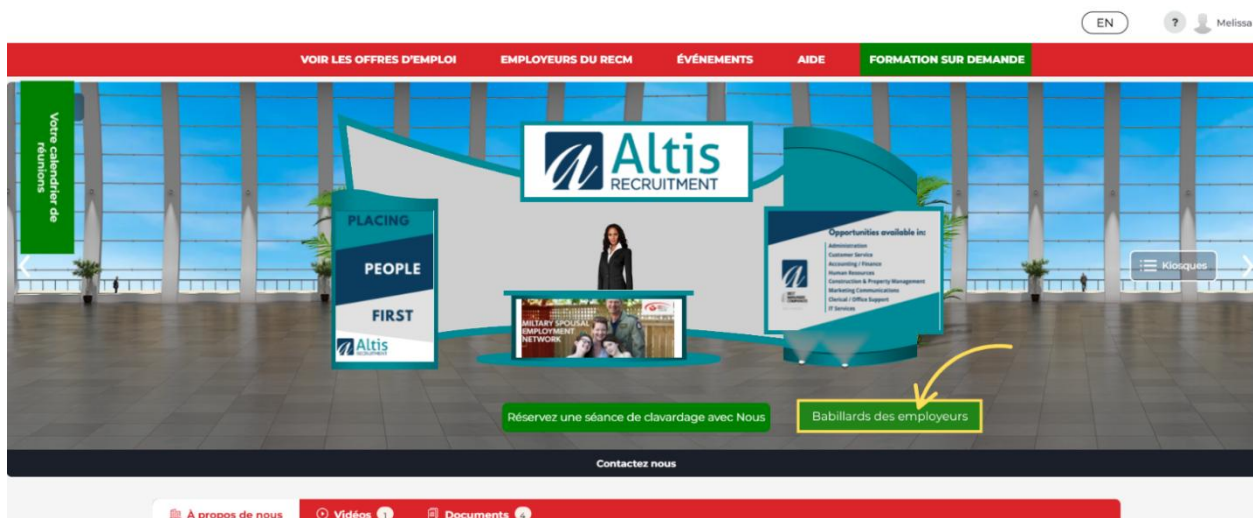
EN ? Melissa

VOIR LES OFFRES D'EMPLOI EMPLOYEURS DU RECM ÉVÉNEMENTS AIDE FORMATION SUR DEMANDE

Votre calendrier de réunions

Altis RECRUITMENT

PLACING PEOPLE FIRST

Altis RECRUITMENT

Opportunities available in:
Administration
Customer Service
Accounting / Finance
Human Resources
Construction & Property Management
Marketing Communications
Clerical / Office Support
IT Services

MILITARY SPOUSAL EMPLOYMENT NETWORK

Kiosques

Réservez une séance de clavardage avec Nous

Babillards des employeurs

Contactez nous

À propos de nous Vidéos 1 Documents 4